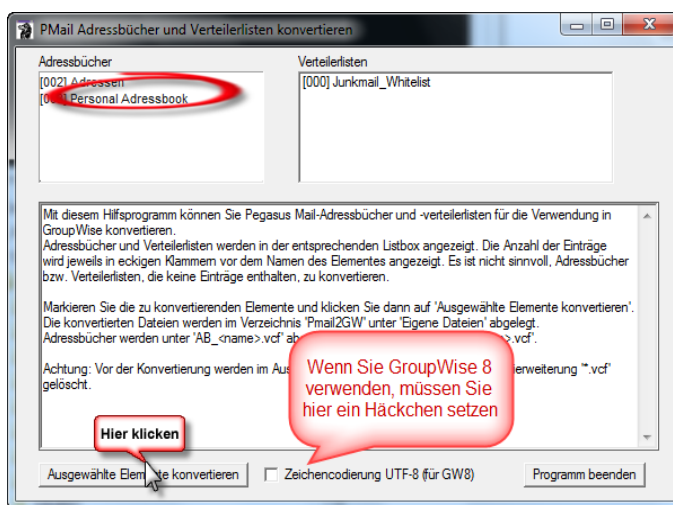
PMail Adressbücher und Verteilerlisten konvertieren

Adressbücher
[002] Adressen
[00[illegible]] Personal Adressbook

Verteilerlisten
[000] Junkmail_Whitelist

Mit diesem Hilfsprogramm können Sie Pegasus Mail-Adressbücher und -verteilerlisten für die Verwendung in GroupWise konvertieren.
Adressbücher und Verteilerlisten werden in der entsprechenden Listbox angezeigt. Die Anzahl der Einträge wird jeweils in eckigen Klammern vor dem Namen des Elementes angezeigt. Es ist nicht sinnvoll, Adressbücher bzw. Verteilerlisten, die keine Einträge enthalten, zu konvertieren.

Markieren Sie die zu konvertierenden Elemente und klicken Sie dann auf 'Ausgewählte Elemente konvertieren'. Die konvertierten Dateien werden im Verzeichnis 'Pmail2GW' unter 'Eigene Dateien' abgelegt. Adressbücher werden unter 'AB_<name>.vcf' ab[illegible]>.vcf'.

Achtung: Vor der Konvertierung werden im Aus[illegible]erweiterung '*.vcf' gelöscht.

Wenn Sie GroupWise 8 verwenden, müssen Sie hier ein Häckchen setzen

Hier klicken

Ausgewählte Elem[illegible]te konvertieren
Zeichencodierung UTF-8 (für GW8)
Programm beenden